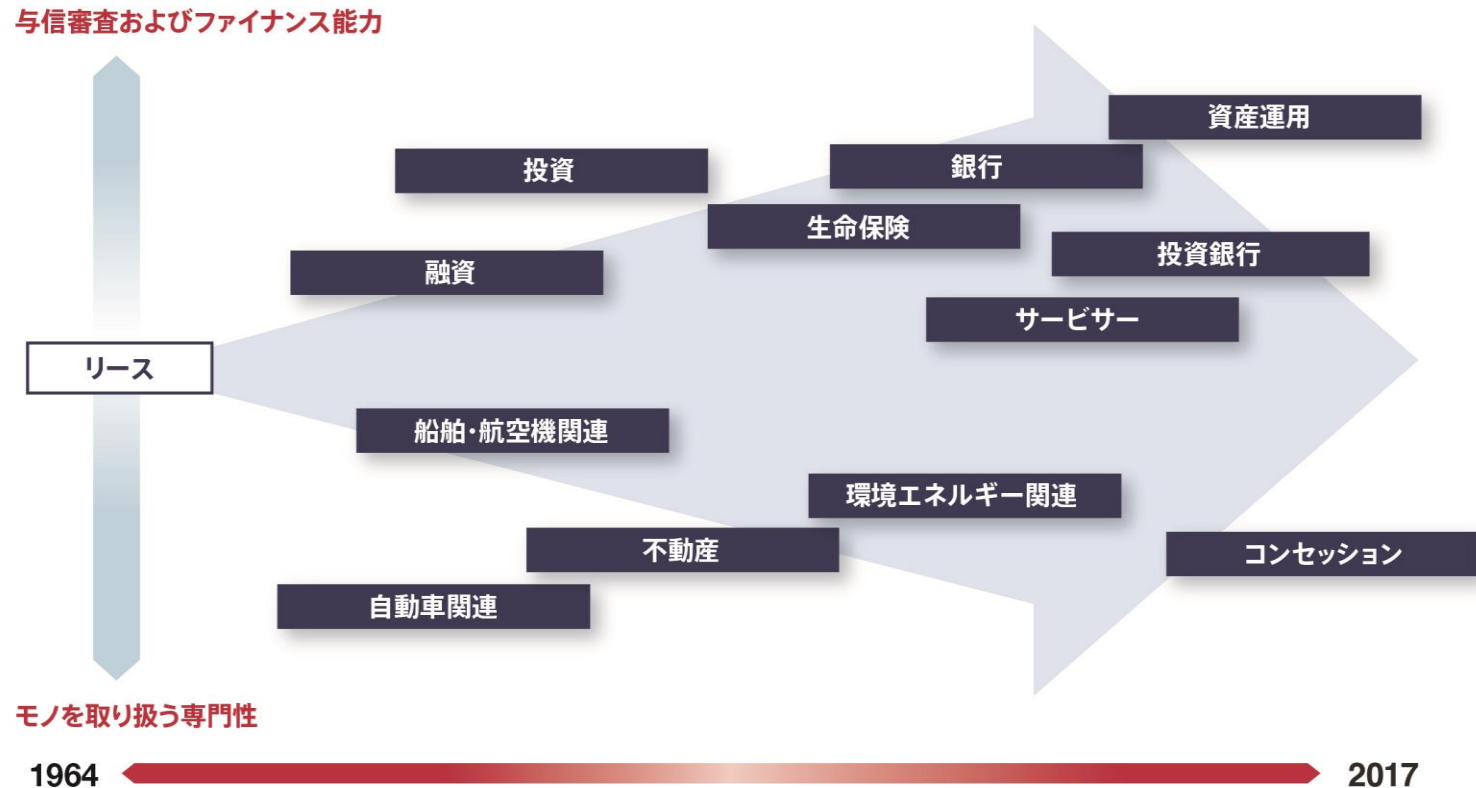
与信審査およびファイナンス能力

資産運用

投資

銀行

生命保険

投資銀行

融資

サービサー

リース

船舶・航空機関連

環境エネルギー関連

不動産

コンセッション

自動車関連

モノを取り扱う専門性

1964

2017